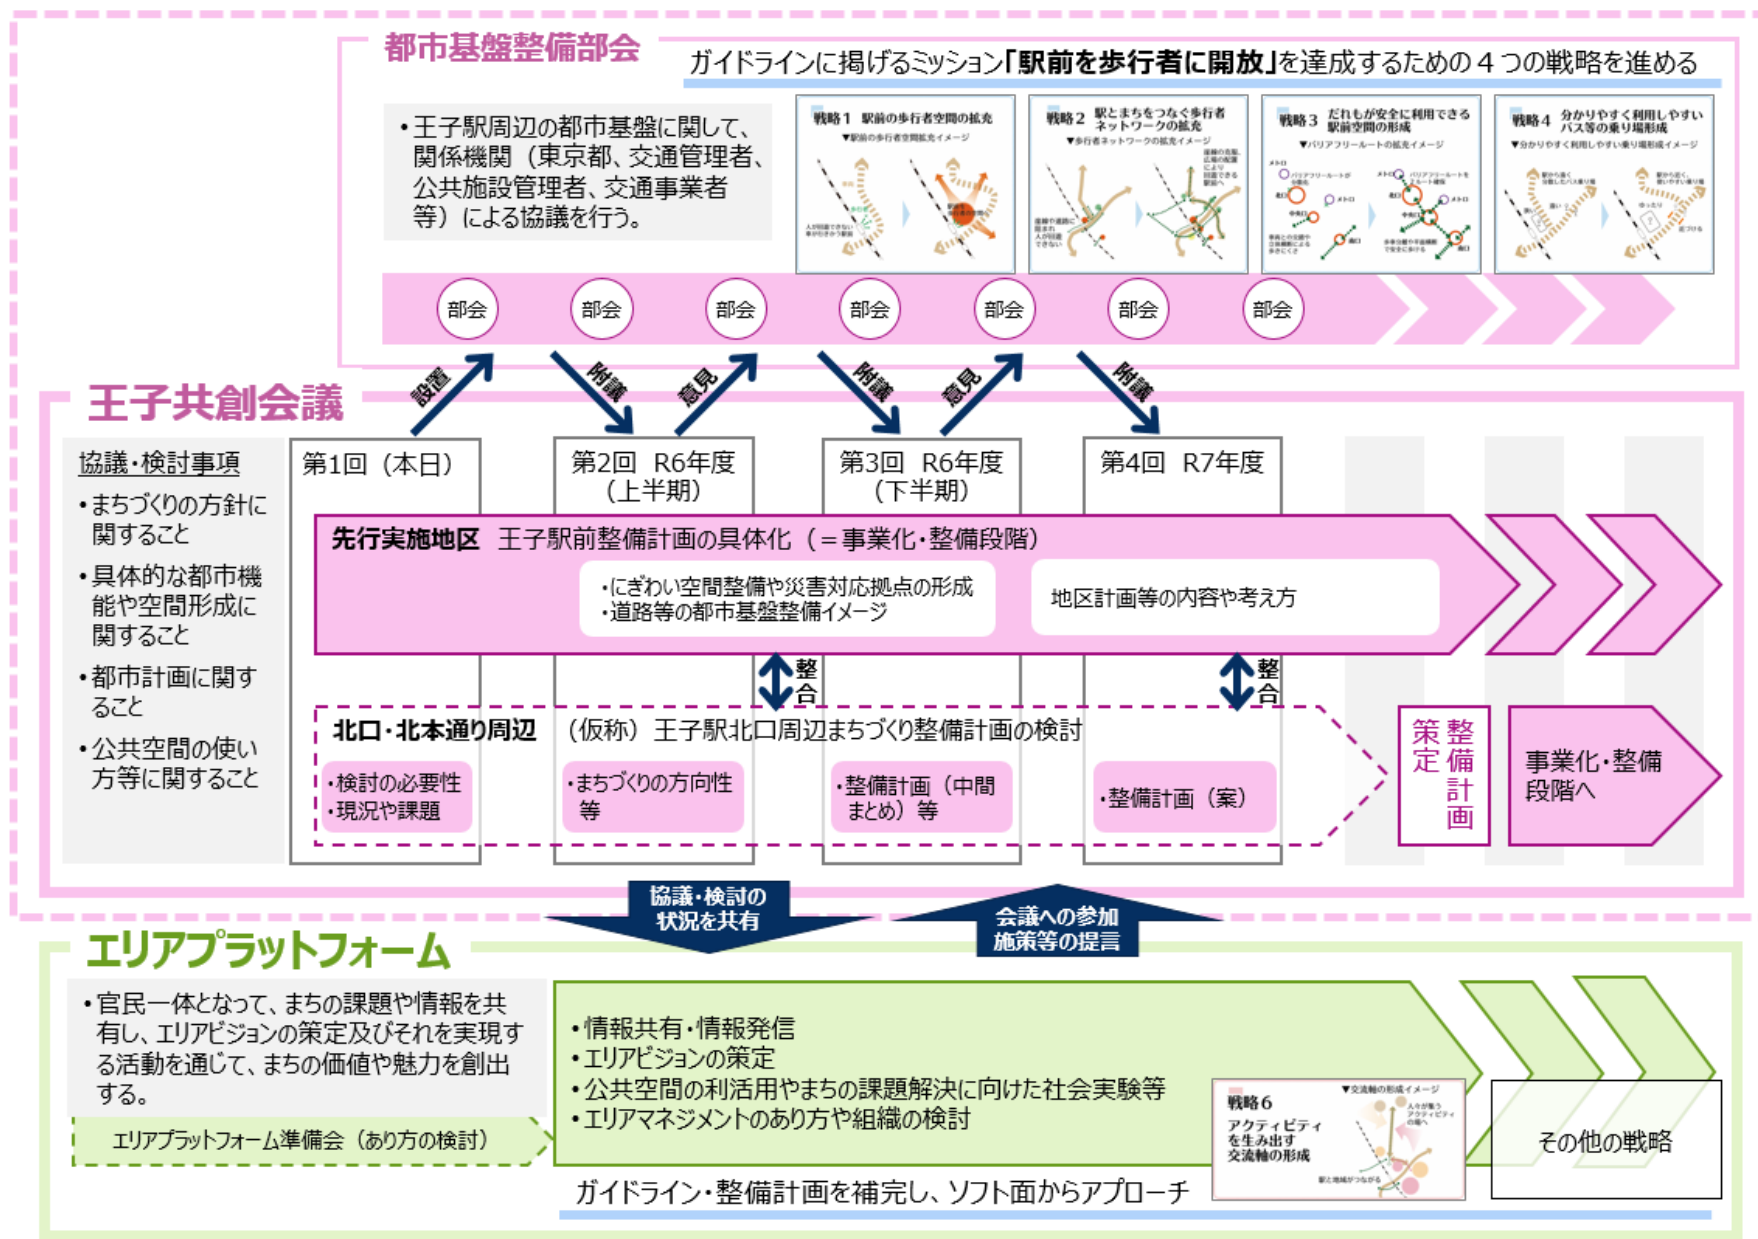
都市基盤整備部会

ガイドラインに掲げるミッション「駅前を歩行者に開放」を達成するための４つの戦略を進める

・王子駅周辺の都市基盤に関して、関係機関（東京都、交通管理者、公共施設管理者、交通事業者等）による協議を行う。

戦略１ 駅前の歩行者空間の拡充
▼駅前の歩行者空間拡充イメージ

戦略２ 駅とまちをつなぐ歩行者ネットワークの拡充
▼歩行者ネットワークの拡充イメージ

戦略３ だれもが安全に利用できる駅前空間の形成
▼バリアフリールートの拡充イメージ

戦略４ 分かりやすく利用しやすいバス等の乗り場形成
▼分かりやすく利用しやすい乗り場形成イメージ

部会 部会 部会 部会 部会 部会 部会

設置 附議 意見 附議 意見 附議

王子共創会議

協議・検討事項
・まちづくりの方針に関すること
・具体的な都市機能や空間形成に関すること
・都市計画に関すること
・公共空間の使い方等に関すること

第1回（本日）
第2回 R6年度（上半期）
第3回 R6年度（下半期）
第4回 R7年度

先行実施地区 王子駅前整備計画の具体化（＝事業化・整備段階）
・にぎわい空間整備や災害対応拠点の形成
・道路等の都市基盤整備イメージ
地区計画等の内容や考え方

整合 整合

北口・北本通り周辺 （仮称）王子駅北口周辺まちづくり整備計画の検討
・検討の必要性
・現況や課題
・まちづくりの方向性等
・整備計画（中間まとめ）等
・整備計画（案）

整備計画策定

事業化・整備段階へ

協議・検討の状況を共有
会議への参加 施策等の提言

エリアプラットフォーム

・官民一体となって、まちの課題や情報を共有し、エリアビジョンの策定及びそれを実現する活動を通じて、まちの価値や魅力を創出する。

エリアプラットフォーム準備会（あり方の検討）

・情報共有・情報発信
・エリアビジョンの策定
・公共空間の利活用やまちの課題解決に向けた社会実験等
・エリアマネジメントのあり方や組織の検討

戦略６ アクティビティを生み出す交流軸の形成
▼交流軸の形成イメージ

その他の戦略

ガイドライン・整備計画を補完し、ソフト面からアプローチ